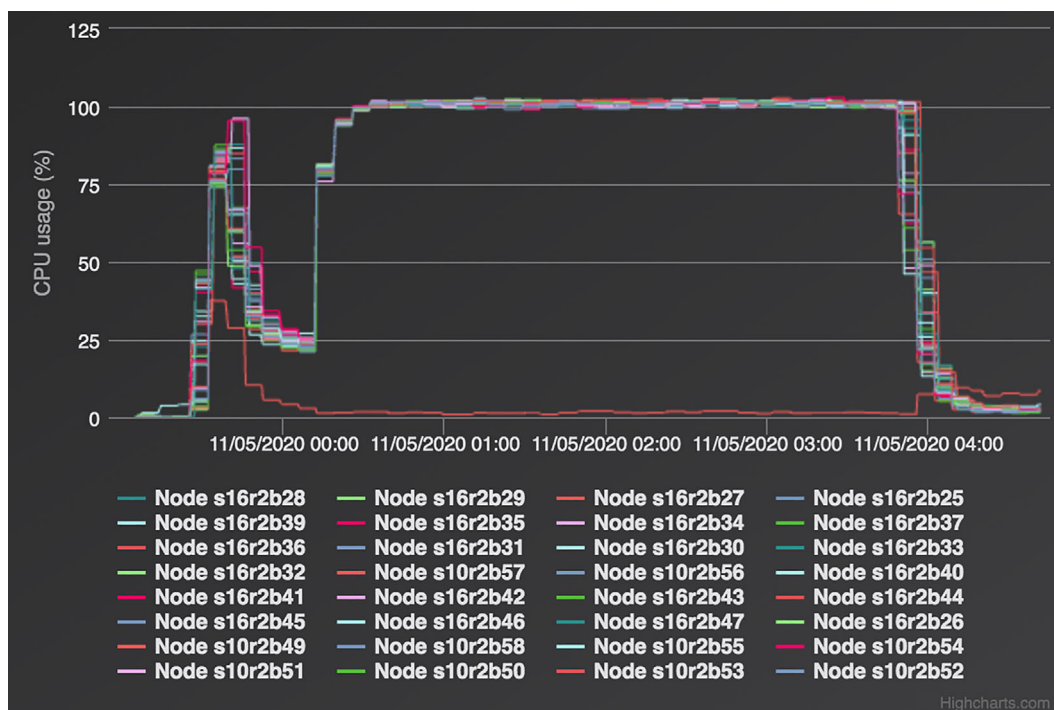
125
100
75
50
25
0
CPU usage (%)
11/05/2020 00:00
11/05/2020 01:00
11/05/2020 02:00
11/05/2020 03:00
11/05/2020 04:00

Node s16r2b28
Node s16r2b29
Node s16r2b27
Node s16r2b25
Node s16r2b39
Node s16r2b35
Node s16r2b34
Node s16r2b37
Node s16r2b36
Node s16r2b31
Node s16r2b30
Node s16r2b33
Node s16r2b32
Node s10r2b57
Node s10r2b56
Node s16r2b40
Node s16r2b41
Node s16r2b42
Node s16r2b43
Node s16r2b44
Node s16r2b45
Node s16r2b46
Node s16r2b47
Node s16r2b26
Node s10r2b49
Node s10r2b58
Node s10r2b55
Node s10r2b54
Node s10r2b51
Node s10r2b50
Node s10r2b53
Node s10r2b52
Highcharts.com